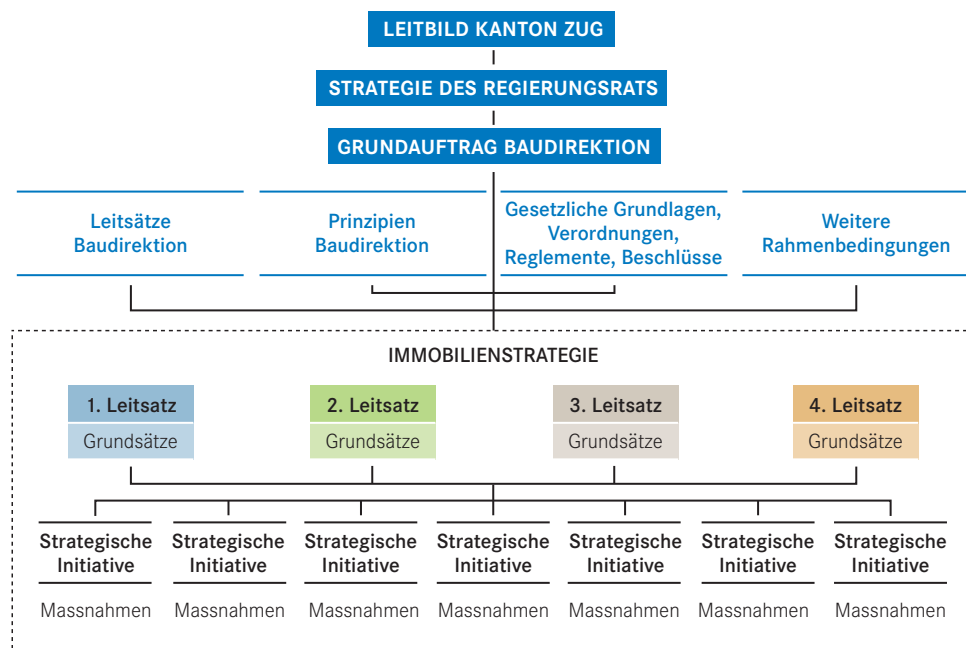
LEITBILD KANTON ZUG

STRATEGIE DES REGIERUNGSRATS

GRUNDAUFTRAG BAUDIREKTION

Leitsätze Baudirektion

Prinzipien Baudirektion

Gesetzliche Grundlagen, Verordnungen, Reglemente, Beschlüsse

Weitere Rahmenbedingungen

IMMOBILIENSTRATEGIE

1. Leitsatz
Grundsätze

2. Leitsatz
Grundsätze

3. Leitsatz
Grundsätze

4. Leitsatz
Grundsätze

Strategische Initiative
Massnahmen

Strategische Initiative
Massnahmen

Strategische Initiative
Massnahmen

Strategische Initiative
Massnahmen

Strategische Initiative
Massnahmen

Strategische Initiative
Massnahmen

Strategische Initiative
Massnahmen